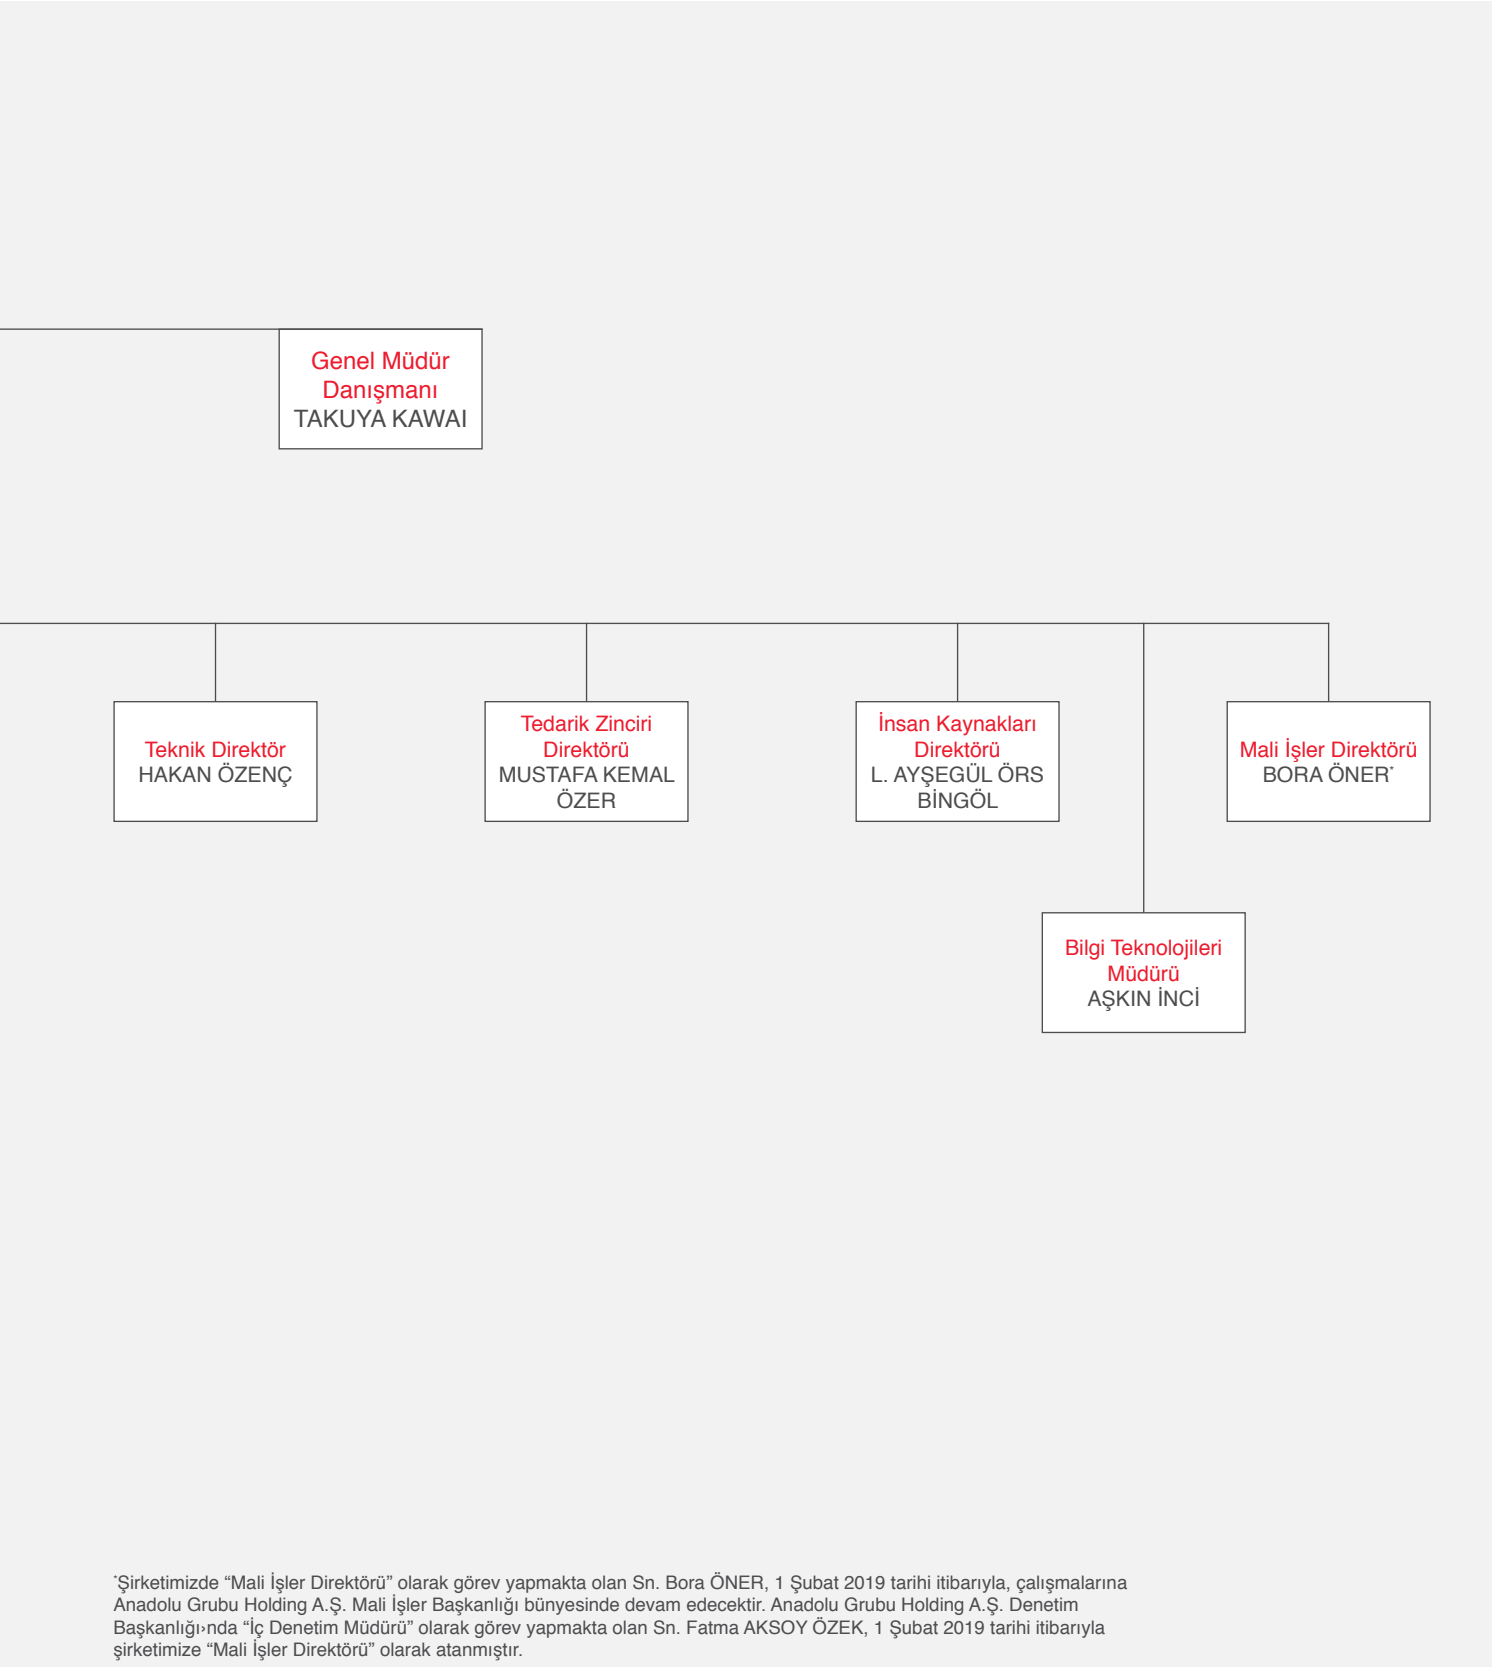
Genel Müdür Danışmanı
TAKUYA KAWAI

Teknik Direktör
HAKAN ÖZENÇ

Tedarik Zinciri Direktörü
MUSTAFA KEMAL ÖZER

İnsan Kaynakları Direktörü
L. AYŞEGÜL ÖRS BİNGÖL

Mali İşler Direktörü
BORA ÖNER*

Bilgi Teknolojileri Müdürü
AŞKIN İNCİ

*Şirketimizde “Mali İşler Direktörü” olarak görev yapmakta olan Sn. Bora ÖNER, 1 Şubat 2019 tarihi itibarıyla, çalışmalarına Anadolu Grubu Holding A.Ş. Mali İşler Başkanlığı bünyesinde devam edecektir. Anadolu Grubu Holding A.Ş. Denetim Başkanlığı›nda “İç Denetim Müdürü” olarak görev yapmakta olan Sn. Fatma AKSOY ÖZEK, 1 Şubat 2019 tarihi itibarıyla şirketimize “Mali İşler Direktörü” olarak atanmıştır.